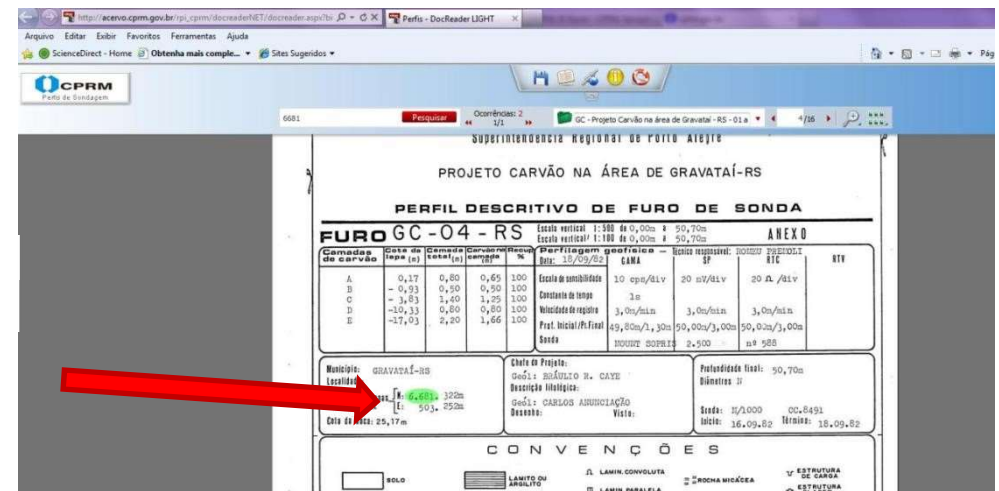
http://acervo.cprm.gov.br/rpi_cprm/docreaderNET/docreader.aspx?bi
Perfis - DocReader LIGHT

Arquivo Editar Exibir Favoritos Ferramentas Ajuda
ScienceDirect - Home Obtenha mais comple... Sites Sugeridos

CPRM
Perfis de Sondagem

6681 Pesquisar Ocorrências: 2 1/1
GC - Projeto Carvão na área de Gravataí - RS - 01 a 4/16

Superintendência Regional de Porto Alegre

PROJETO CARVÃO NA ÁREA DE GRAVATAÍ-RS

PERFIL DESCRITIVO DE FURO DE SONDA

FURO GC-04-RS
Escala vertical 1:500 de 0,00m a 50,70m
Escala vertical 1:100 de 0,00m a 50,70m
ANEXO

| Camadas de carvão | Cota de lapa (m) | Camada total (m) | Carvão na camada (m) | Recup. % |
|---|---|---|---|---|
| A | 0,17 | 0,80 | 0,65 | 100 |
| B | - 0,93 | 0,50 | 0,50 | 100 |
| C | - 3,83 | 1,40 | 1,25 | 100 |
| D | -10,33 | 0,80 | 0,80 | 100 |
| E | -17,03 | 2,20 | 1,66 | 100 |

Perfilagem geofísica — Data: 18/09/82 Técnico responsável: NONNO PREZOLI

| | GAMA | SP | RTC | RTV |
|---|---|---|---|---|
| Escala de sensibilidade | 10 cps/div | 20 mV/div | 20 Ω /div | |
| Constante de tempo | 1s | | | |
| Velocidade de registro | 3,0m/min | 3,0m/min | 3,0m/min | |
| Prof. Inicial/Pr. Final | 49,80m/1,30m | 50,00m/3,00m | 50,00m/3,00m | |
| Sonda | MOUNT SOPRIS | 2.500 | nº 588 | |

Município: GRAVATAÍ-RS
Localidade:
Coordenadas N: 6.681. 322m
E: 503. 252m
Cota da boca: 25,17m

Chefe do Projeto:
Geól: BRÁULIO H. CAYE
Descrição litológica:
Geól: CARLOS ANUNCIAÇÃO
Desenho: Visto:

Profundidade final: 50,70m
Diâmetros N
Sonda: M/1000 CC.8491
Início: 16.09.82 Término: 18.09.82

CONVENÇÕES

SOLO
LAMITO OU ARGILITO
LAMIN. CONVOLUTA
LAMIN. PARALELA
ROCHA MICÁCEA
ESTRUTURA DE CARGA
ESTRUTURA